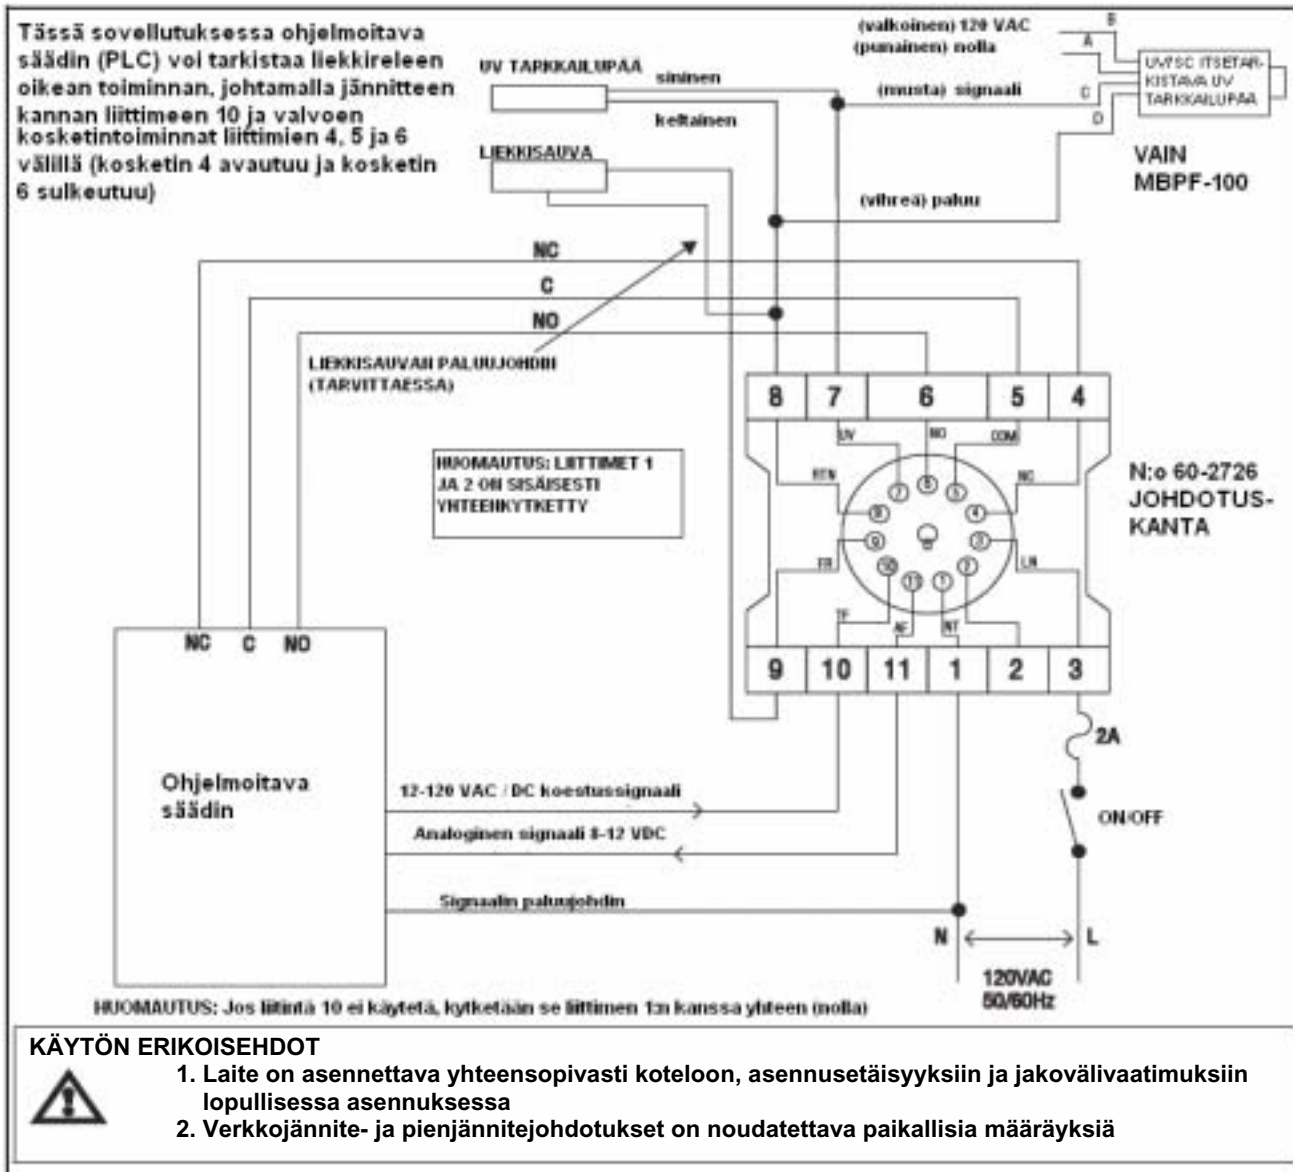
Tässä sovellutuksessa ohjelmoitava säädin (PLC) voi tarkistaa liekkireleen oikean toiminnan, johtamalla jännitteen kannan liittimeen 10 ja valvoen kosketintoiminnat liittimien 4, 5 ja 6 välillä (kosketin 4 avautuu ja kosketin 6 sulkeutuu)

UV TARKKAILUPÄÄ
sininen
keltainen
LIEKKISAUVA
(valkoinen) 120 VAC
(punainen) nolla
(musta) signaali
(vihreä) paluu
B
A
C
D
UV/SC ITSETARKISTAVA UV TARKKAILUPÄÄ
VAIN MBPF-100

NC
C
NO
LIEKKISAUVAN PALUUJOHDIN (TARVITTAESSA)

HUOMAUTUS: LIITTIMET 1 JA 2 ON SISÄISESTI YHTEENKYTKETTY

8 7 6 5 4
UV NO COM
RTN NC
FR LN
TF AC NT
9 10 11 1 2 3

N:o 60-2726 JOHDOTUSKANTA

NC C NO
Ohjelmoitava säädin
12-120 VAC / DC koestussignaali
Analoginen signaali 8-12 VDC
Signaalin paluujohdin
2A
ON/OFF
N
L
120VAC 50/60Hz

HUOMAUTUS: Jos liitintä 10 ei käytetä, kytketään se liittimen 1:n kanssa yhteen (nolla)

KÄYTÖN ERIKOISEHDOT
1. Laite on asennettava yhteensopivasti koteloon, asennusetäisyyksiin ja jakovälivaatimuksiin lopullisessa asennuksessa
2. Verkkojännite- ja pienjännitejohdotukset on noudatettava paikallisia määräyksiä